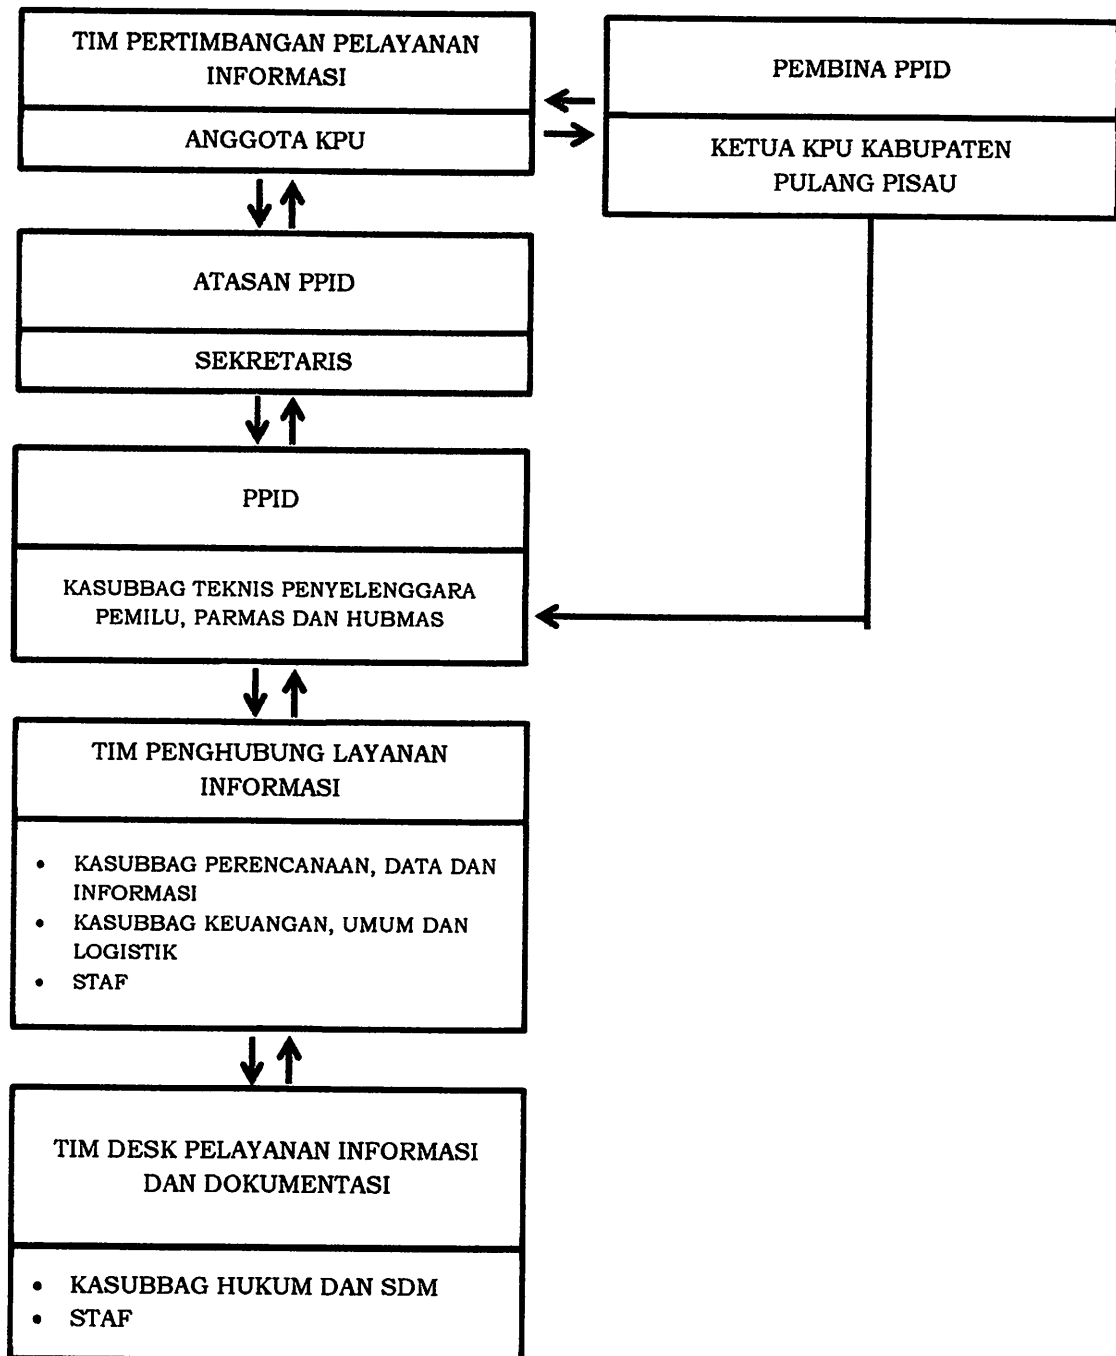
TIM PERTIMBANGAN PELAYANAN INFORMASI

ANGGOTA KPU

PEMBINA PPID

KETUA KPU KABUPATEN PULANG PISAU

ATASAN PPID

SEKRETARIS

PPID

KASUBBAG TEKNIS PENYELENGGARA PEMILU, PARMAS DAN HUBMAS

TIM PENGHUBUNG LAYANAN INFORMASI

• KASUBBAG PERENCANAAN, DATA DAN INFORMASI
• KASUBBAG KEUANGAN, UMUM DAN LOGISTIK
• STAF

TIM DESK PELAYANAN INFORMASI DAN DOKUMENTASI

• KASUBBAG HUKUM DAN SDM
• STAF